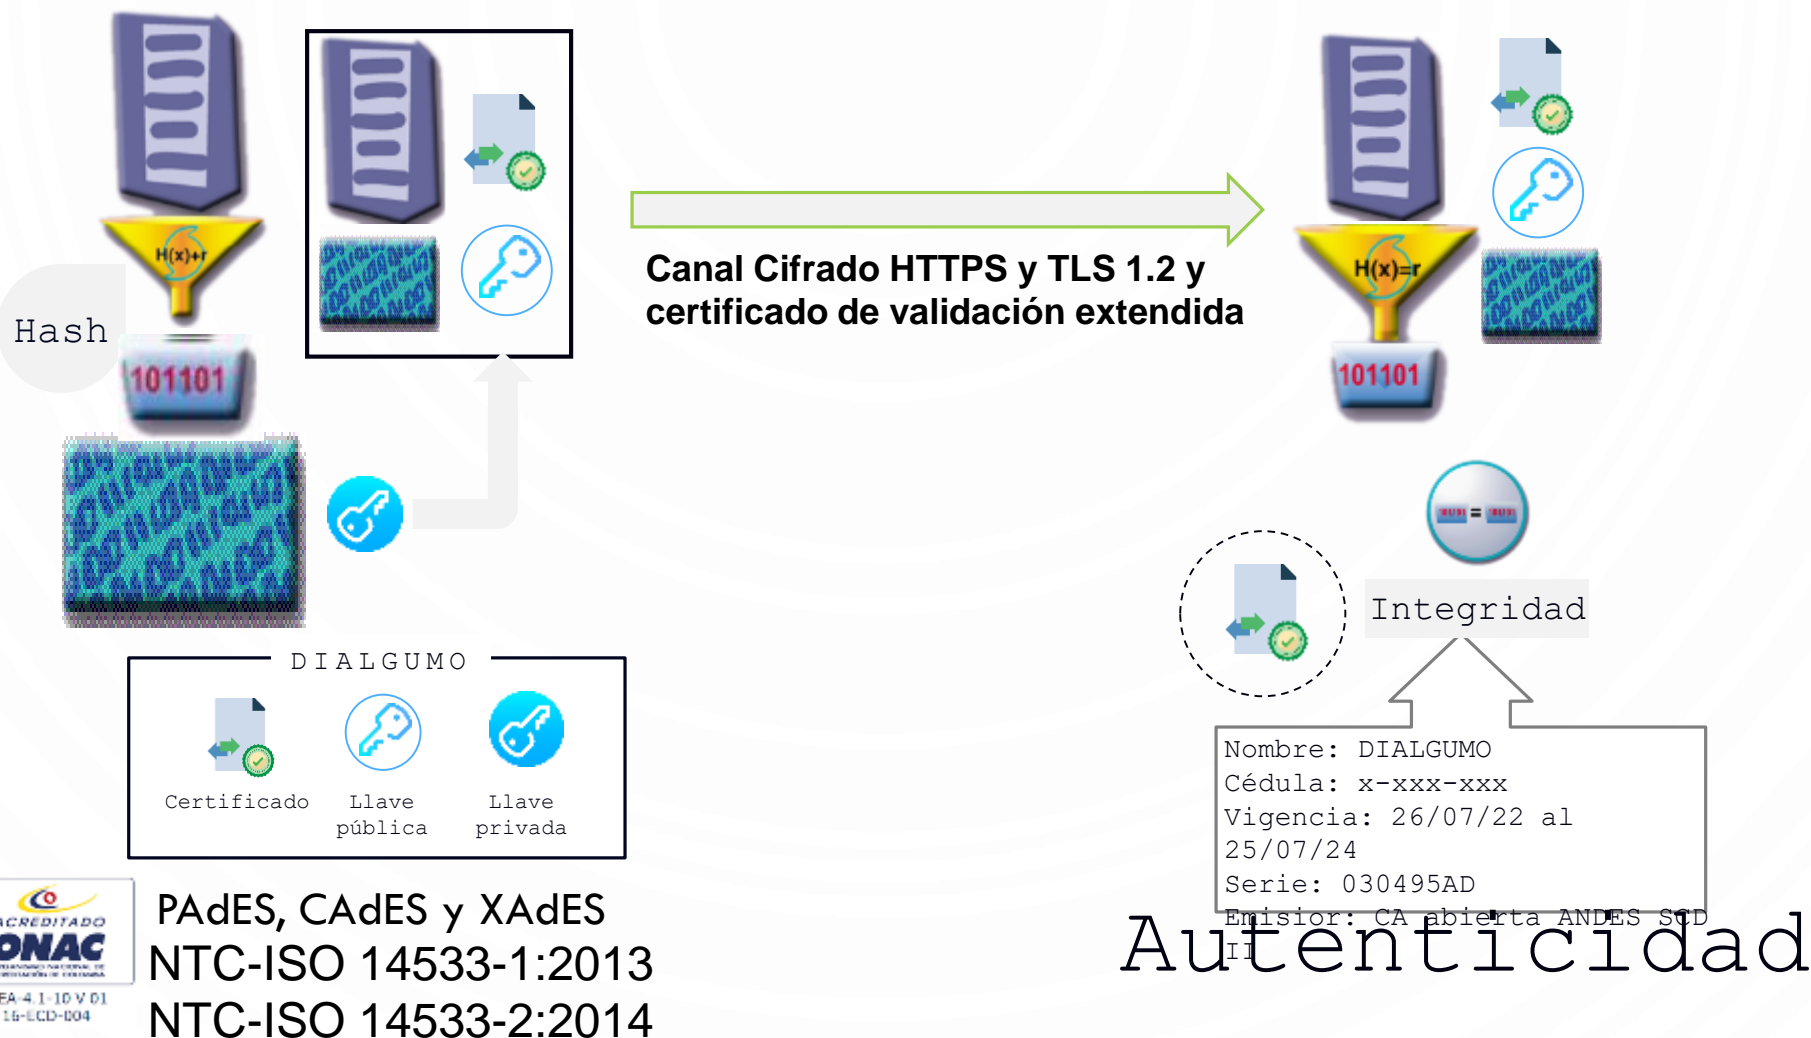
H(x)=r

Hash

101101

Canal Cifrado HTTPS y TLS 1.2 y certificado de validación extendida

H(x)=r

101101

Integridad

DIALGUMO

Certificado

Llave pública

Llave privada

Nombre: DIALGUMO
Cédula: x-xxx-xxx
Vigencia: 26/07/22 al 25/07/24
Serie: 030495AD
Emisior: CA abierta ANDES SCD II

Autenticidad

ACREDITADO
ONAC
EA-4.1-10 V 01
16-ECD-004

PAdES, CAdES y XAdES
NTC-ISO 14533-1:2013
NTC-ISO 14533-2:2014